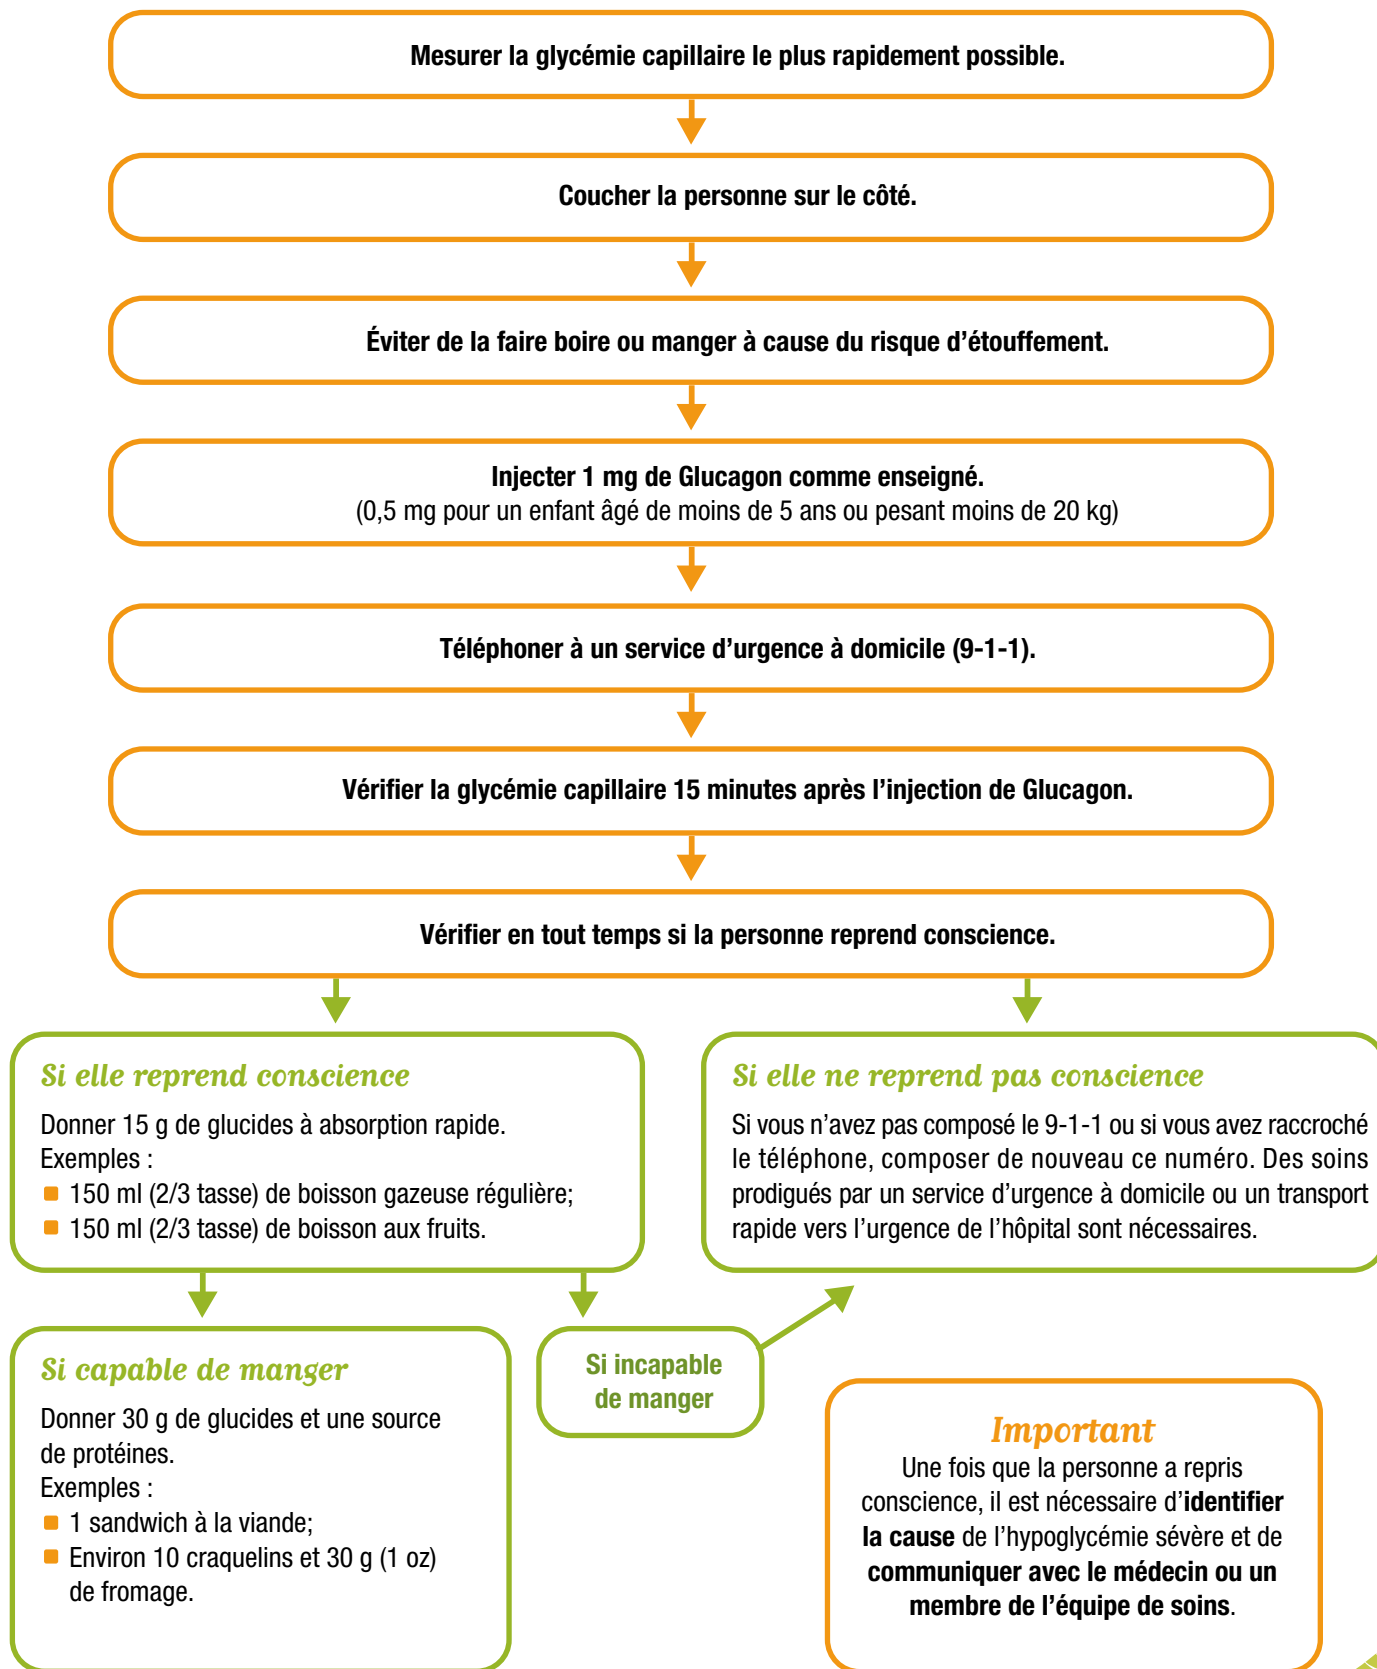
Mesurer la glycémie capillaire le plus rapidement possible.

Coucher la personne sur le côté.

Éviter de la faire boire ou manger à cause du risque d'étouffement.

Injecter 1 mg de Glucagon comme enseigné.
(0,5 mg pour un enfant âgé de moins de 5 ans ou pesant moins de 20 kg)

Téléphoner à un service d'urgence à domicile (9-1-1).

Vérifier la glycémie capillaire 15 minutes après l'injection de Glucagon.

Vérifier en tout temps si la personne reprend conscience.

Si elle reprend conscience

Donner 15 g de glucides à absorption rapide.
Exemples :
- 150 ml (2/3 tasse) de boisson gazeuse régulière;
- 150 ml (2/3 tasse) de boisson aux fruits.

Si elle ne reprend pas conscience

Si vous n'avez pas composé le 9-1-1 ou si vous avez raccroché le téléphone, composer de nouveau ce numéro. Des soins prodigués par un service d'urgence à domicile ou un transport rapide vers l'urgence de l'hôpital sont nécessaires.

Si capable de manger

Donner 30 g de glucides et une source de protéines.
Exemples :
- 1 sandwich à la viande;
- Environ 10 craquelins et 30 g (1 oz) de fromage.

Si incapable de manger

Important
Une fois que la personne a repris conscience, il est nécessaire d'identifier la cause de l'hypoglycémie sévère et de communiquer avec le médecin ou un membre de l'équipe de soins.